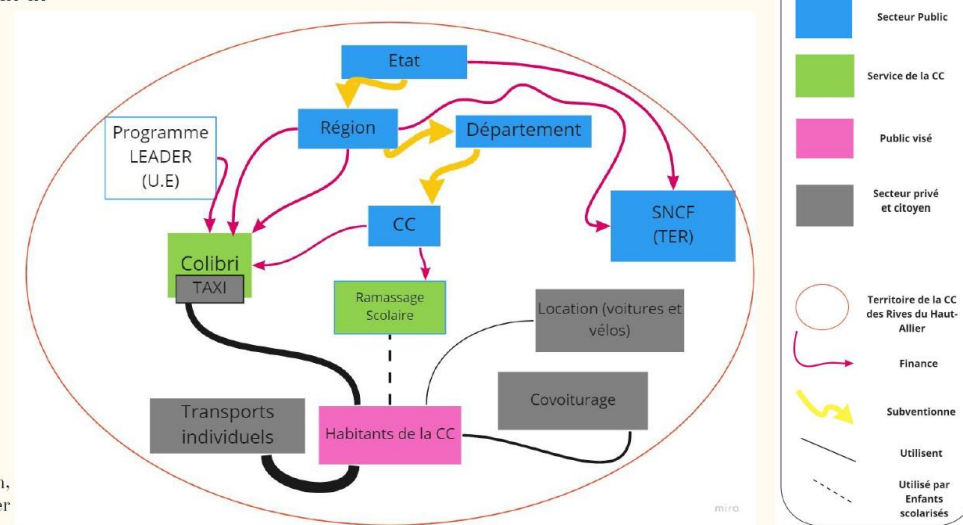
Etat

Région

Département

Programme LEADER (U.E)

CC

SNCF (TER)

Colibri

TAXI

Ramassage Scolaire

Location (voitures et vélos)

Covoiturage

Transports individuels

Habitants de la CC

miro

Secteur Public

Service de la CC

Public visé

Secteur privé et citoyen

Territoire de la CC des Rives du Haut-Allier

Finance

Subventionne

Utilisent

Utilisé par Enfants scolarisés

n,

er